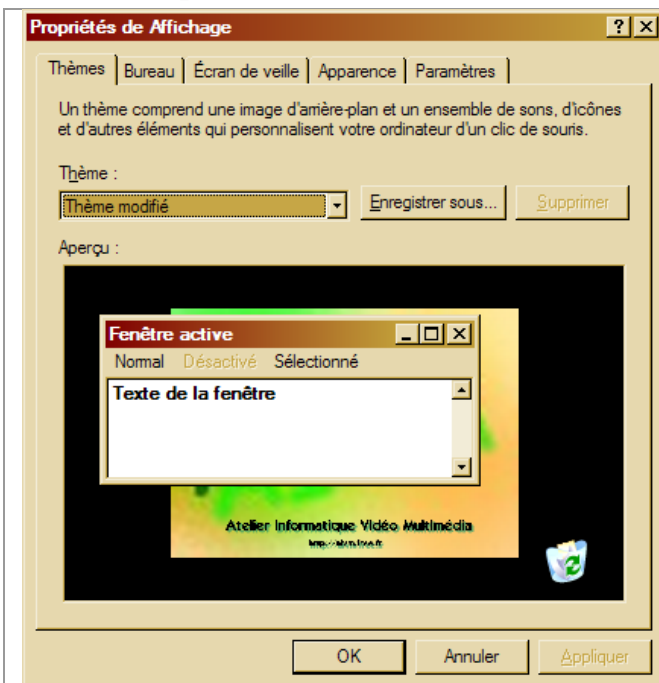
Propriétés de Affichage

?

Thèmes | Bureau | Écran de veille | Apparence | Paramètres

Un thème comprend une image d'arrière-plan et un ensemble de sons, d'icônes et d'autres éléments qui personnalisent votre ordinateur d'un clic de souris.

Thème :

Thème modifié

Enregistrer sous...

Supprimer

Aperçu :

Fenêtre active

Normal Désactivé Sélectionné

Texte de la fenêtre

Atelier Informatique Vidéo Multimédia

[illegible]

OK Annuler Appliquer